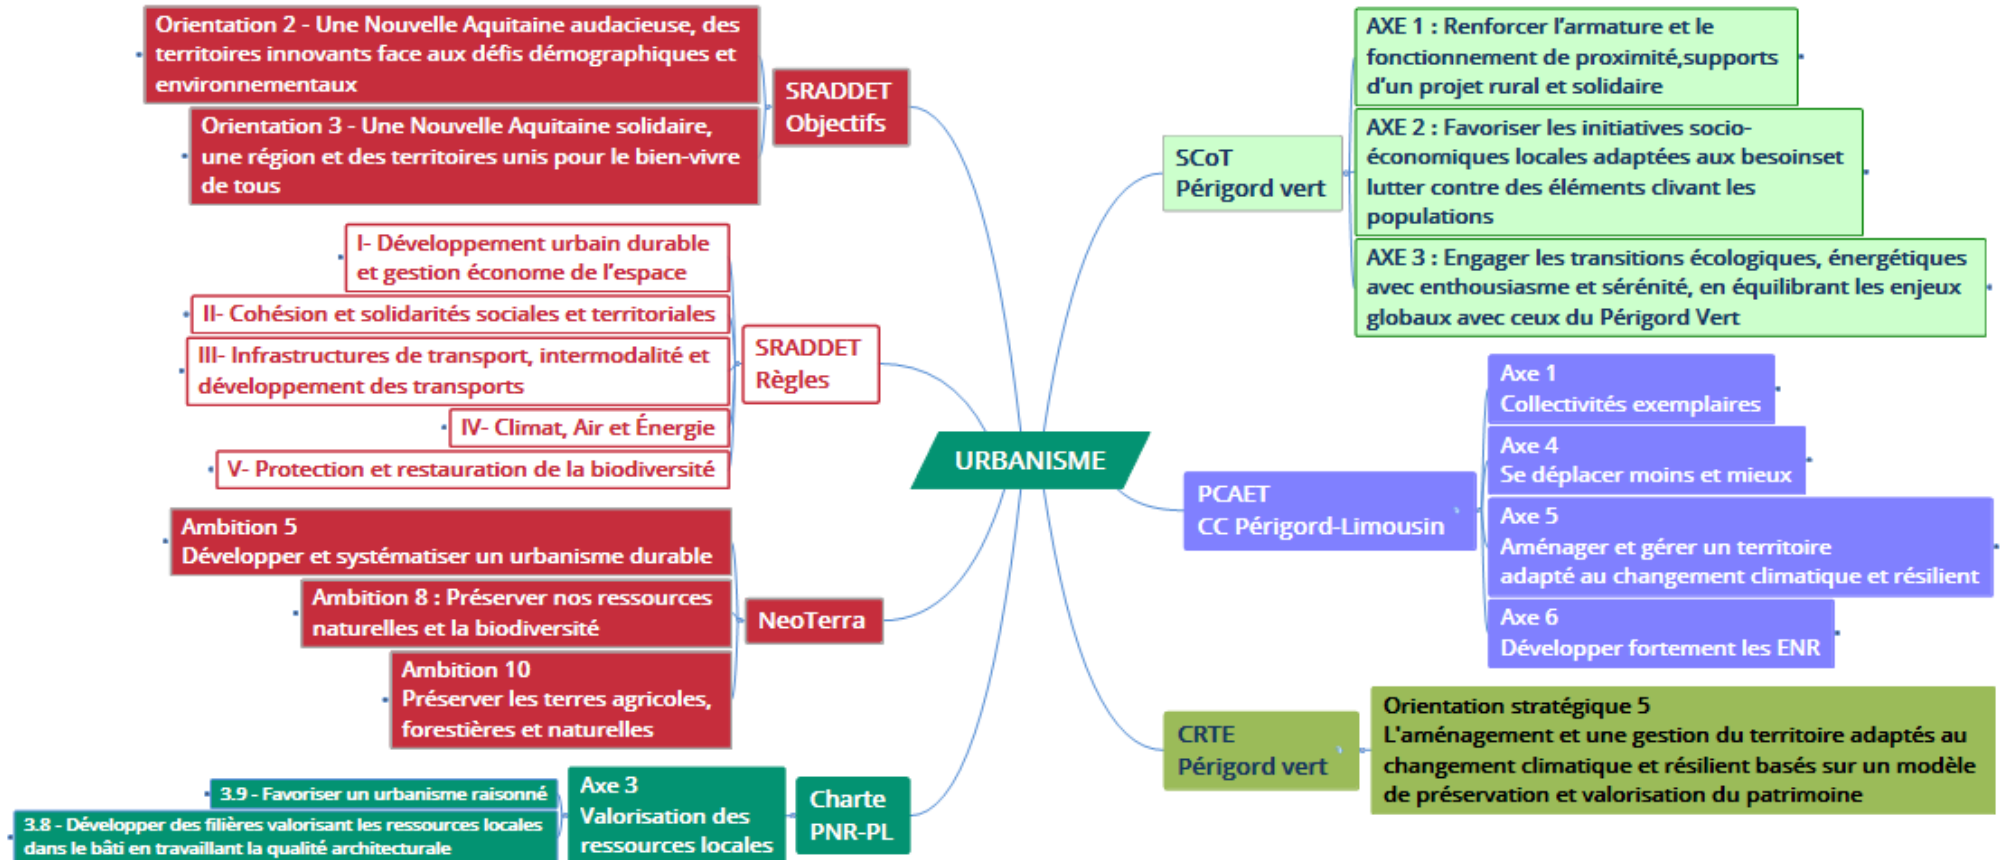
URBANISME

SRADDET
Objectifs

Orientation 2 - Une Nouvelle Aquitaine audacieuse, des territoires innovants face aux défis démographiques et environnementaux

Orientation 3 - Une Nouvelle Aquitaine solidaire, une région et des territoires unis pour le bien-vivre de tous

SRADDET
Règles

I- Développement urbain durable et gestion économe de l'espace

II- Cohésion et solidarités sociales et territoriales

III- Infrastructures de transport, intermodalité et développement des transports

IV- Climat, Air et Énergie

V- Protection et restauration de la biodiversité

NeoTerra

Ambition 5
Développer et systématiser un urbanisme durable

Ambition 8 : Préserver nos ressources naturelles et la biodiversité

Ambition 10
Préserver les terres agricoles, forestières et naturelles

Charte
PNR-PL

Axe 3
Valorisation des ressources locales

3.9 - Favoriser un urbanisme raisonné

3.8 - Développer des filières valorisant les ressources locales dans le bâti en travaillant la qualité architecturale

SCoT
Périgord vert

AXE 1 : Renforcer l'armature et le fonctionnement de proximité,supports d'un projet rural et solidaire

AXE 2 : Favoriser les initiatives socio-économiques locales adaptées aux besoinset lutter contre des éléments clivant les populations

AXE 3 : Engager les transitions écologiques, énergétiques avec enthousiasme et sérénité, en équilibrant les enjeux globaux avec ceux du Périgord Vert

PCAET
CC Périgord-Limousin

Axe 1
Collectivités exemplaires

Axe 4
Se déplacer moins et mieux

Axe 5
Aménager et gérer un territoire adapté au changement climatique et résilient

Axe 6
Développer fortement les ENR

CRTE
Périgord vert

Orientation stratégique 5
L'aménagement et une gestion du territoire adaptés au changement climatique et résilient basés sur un modèle de préservation et valorisation du patrimoine